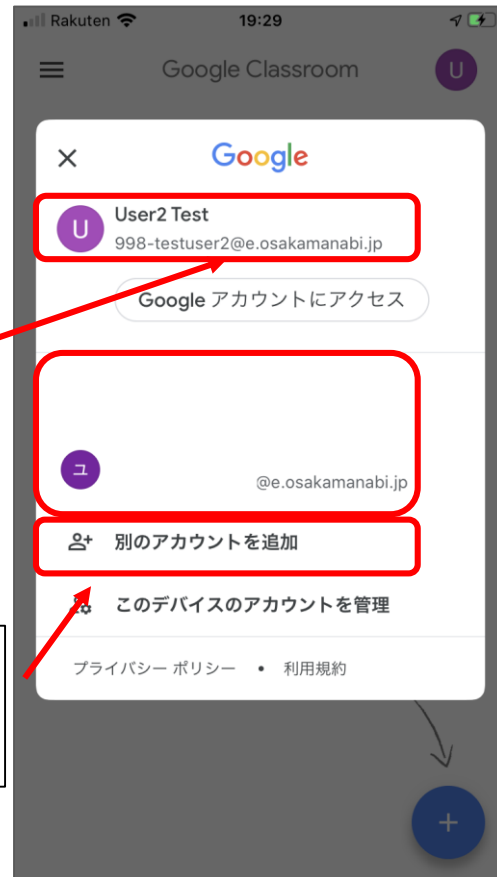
Rakuten 19:29

Google Classroom

U

Google

User2 Test
998-testuser2@e.osakamanabi.jp

Google アカウントにアクセス

ユ
@e.osakamanabi.jp

別のアカウントを追加

このデバイスのアカウントを管理

プライバシー ポリシー • 利用規約

+